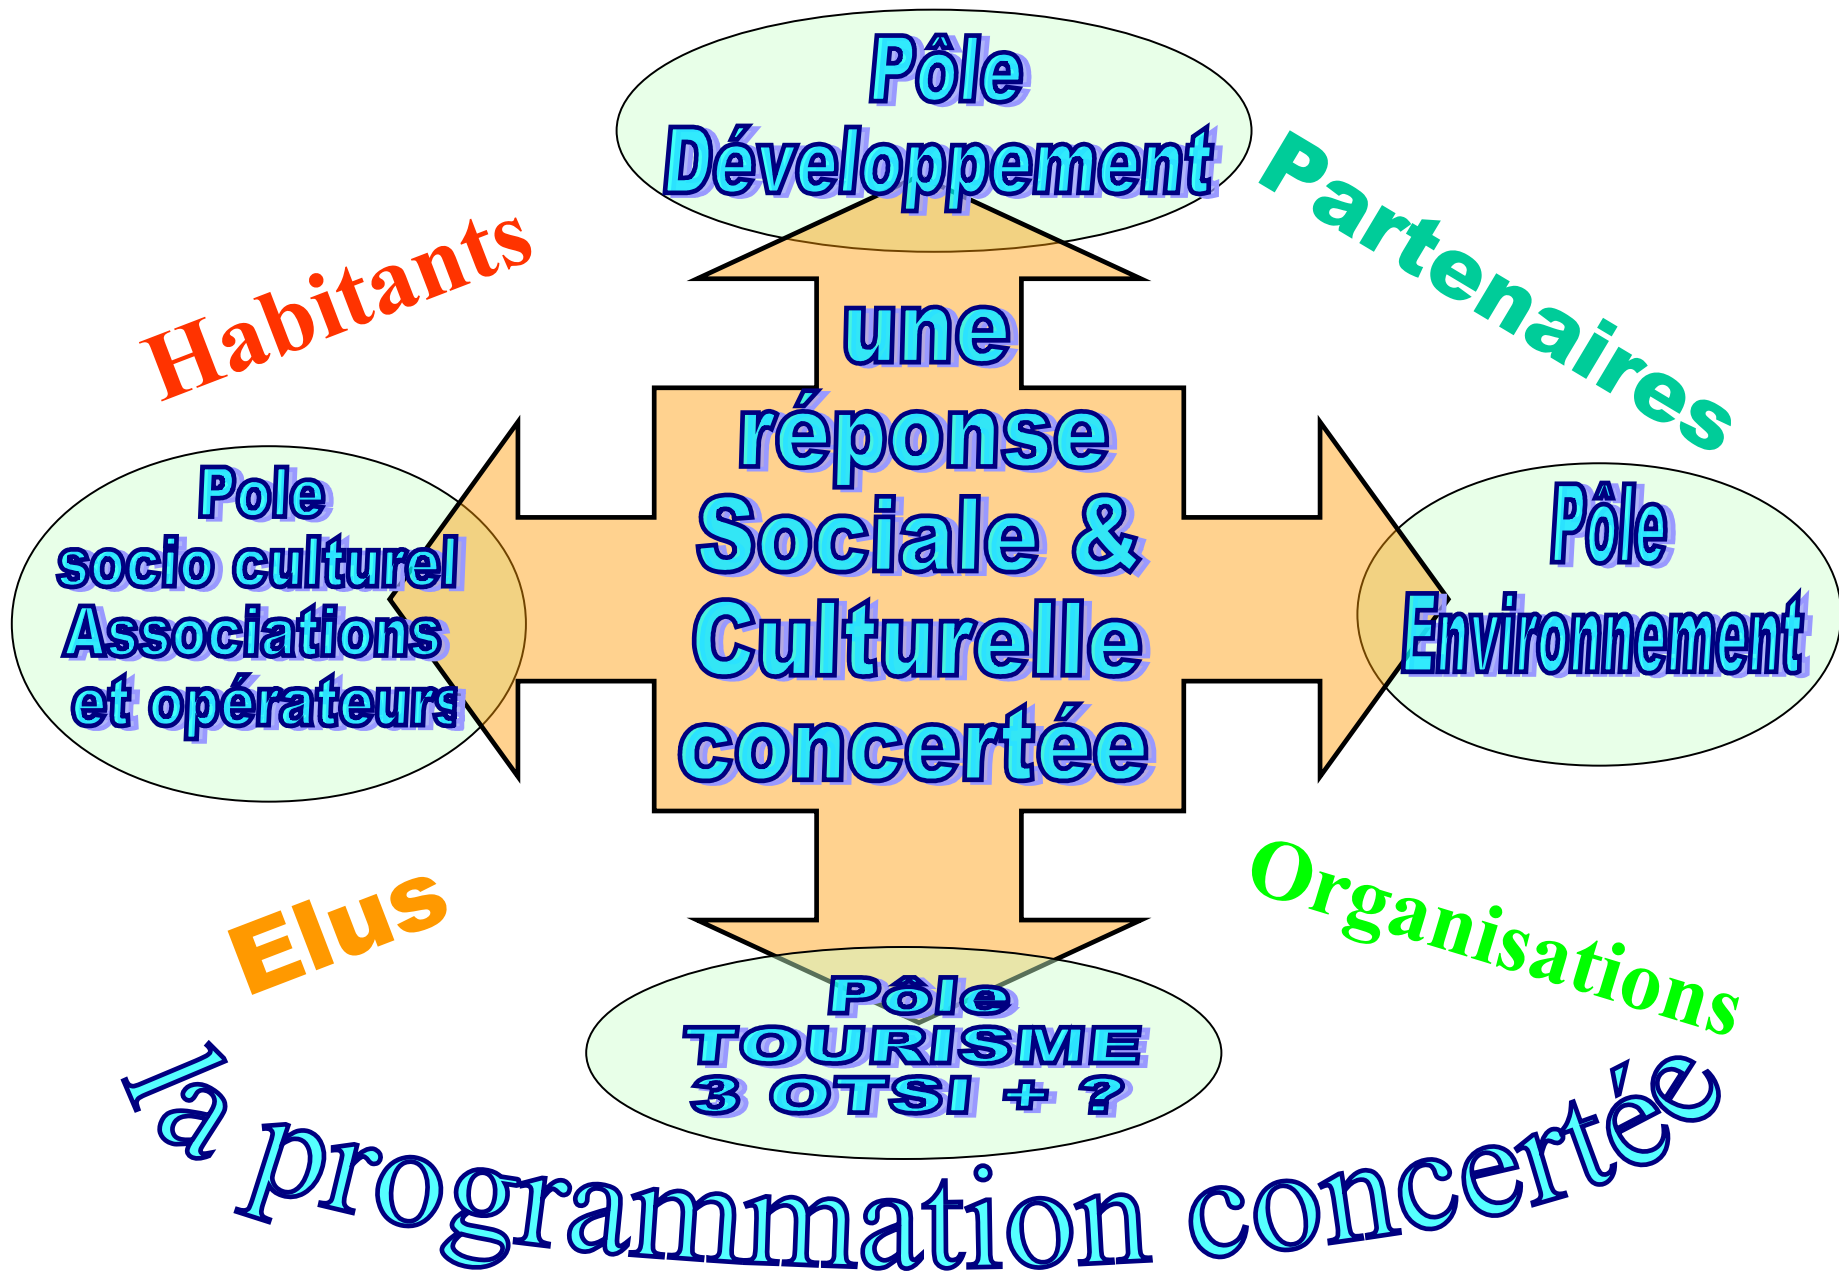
Pôle Développement

Habitants

Partenaires

une réponse Sociale & Culturelle concertée

Pole socio culturel Associations et opérateurs

Pôle Environnement

Elus

Organisations

Pôle TOURISME 3 OTSI + ?

la programmation concertée